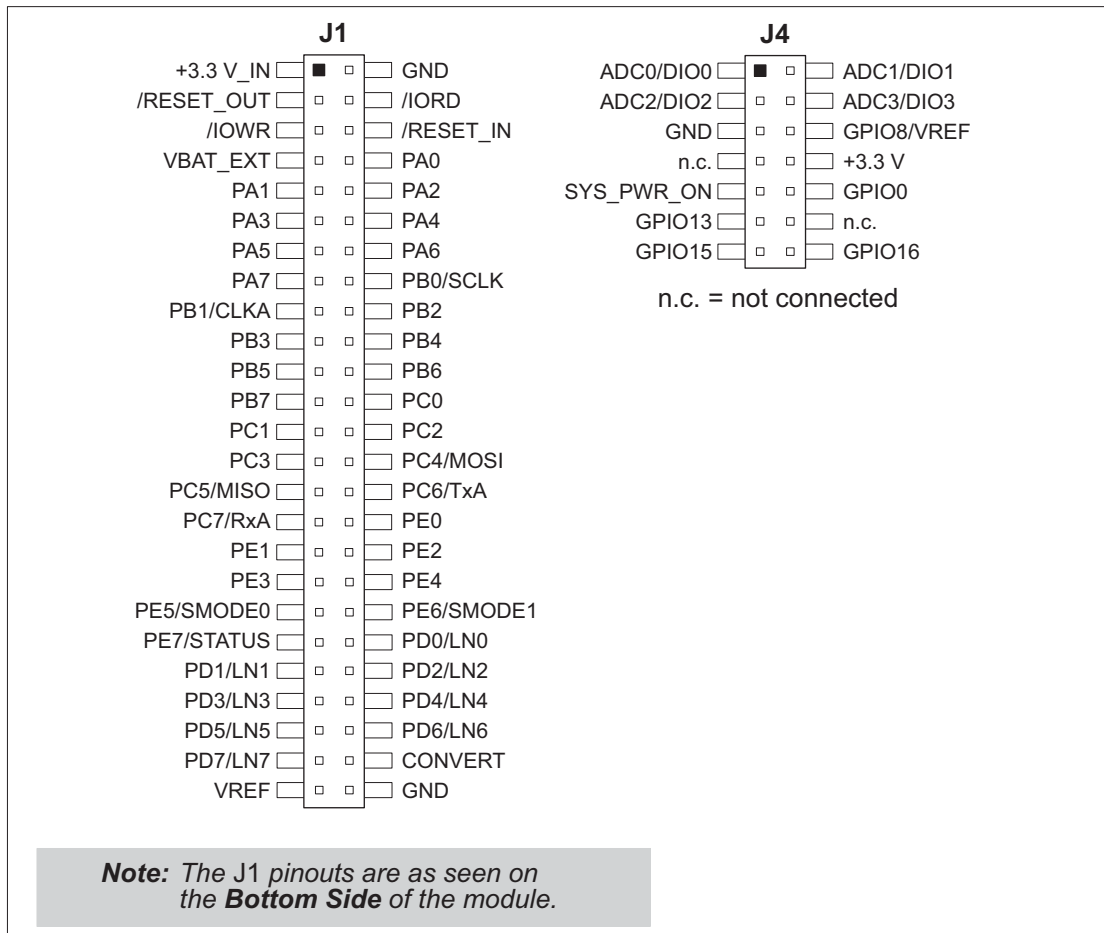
J1

+3.3 V_IN GND
/RESET_OUT /IORD
/IOWR /RESET_IN
VBAT_EXT PA0
PA1 PA2
PA3 PA4
PA5 PA6
PA7 PB0/SCLK
PB1/CLKA PB2
PB3 PB4
PB5 PB6
PB7 PC0
PC1 PC2
PC3 PC4/MOSI
PC5/MISO PC6/TxA
PC7/RxA PE0
PE1 PE2
PE3 PE4
PE5/SMODE0 PE6/SMODE1
PE7/STATUS PD0/LN0
PD1/LN1 PD2/LN2
PD3/LN3 PD4/LN4
PD5/LN5 PD6/LN6
PD7/LN7 CONVERT
VREF GND

J4

ADC0/DIO0 ADC1/DIO1
ADC2/DIO2 ADC3/DIO3
GND GPIO8/VREF
n.c. +3.3 V
SYS_PWR_ON GPIO0
GPIO13 n.c.
GPIO15 GPIO16

n.c. = not connected

*Note:* The J1 pinouts are as seen on the **Bottom Side** of the module.